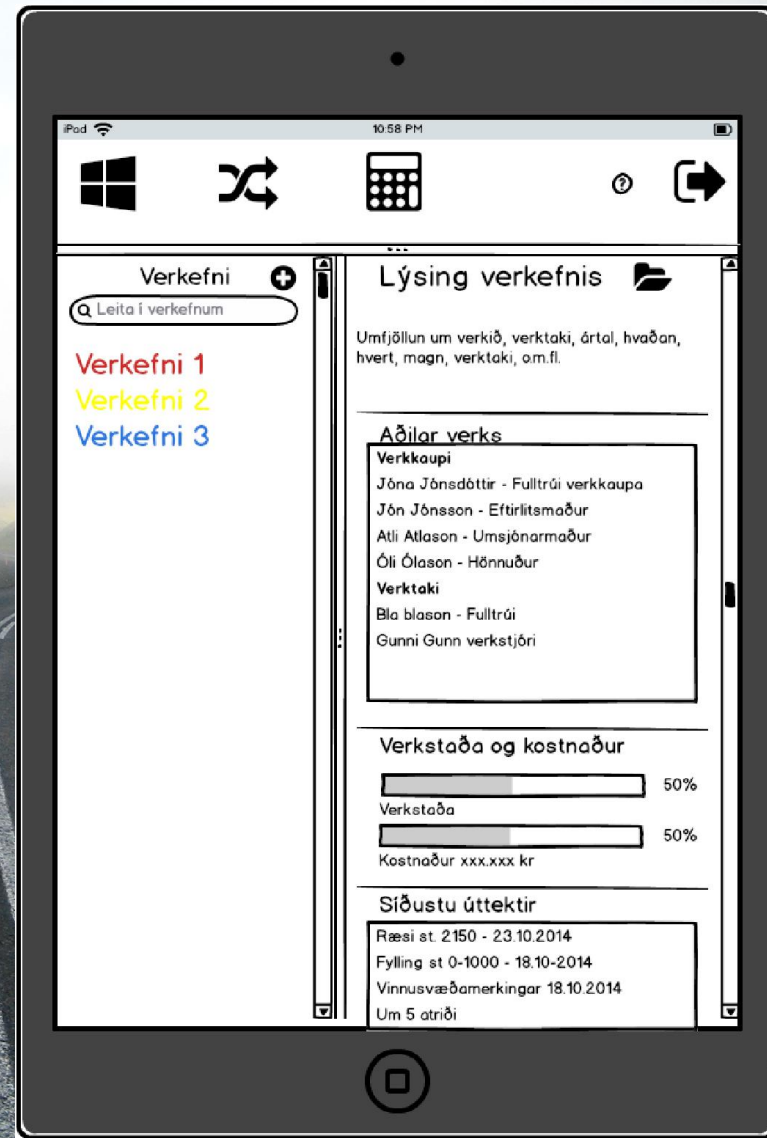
iPod
10:58 PM

Verkefni
Leita í verkefnum
Verkefni 1
Verkefni 2
Verkefni 3

Lýsing verkefnis

Umfjöllun um verkið, verktaki, ártal, hvaðan, hvert, magn, verktaki, o.m.fl.

Aðilar verks
Verkkaupi
Jóna Jónsdóttir - Fulltrúi verkkaupa
Jón Jónsson - Eftirlitsmaður
Atli Atlason - Umsjónarmaður
Óli Ólason - Hönnuður
Verktaki
Bla blason - Fulltrúi
Gunni Gunn verkstjóri

Verkstaða og kostnaður
50%
Verkstaða
50%
Kostnaður xxx.xxx kr

Síðustu úttektir
Ræsi st. 2150 - 23.10.2014
Fylling st 0-1000 - 18.10-2014
Vinnusvæðamerkingar 18.10.2014
Um 5 atriði